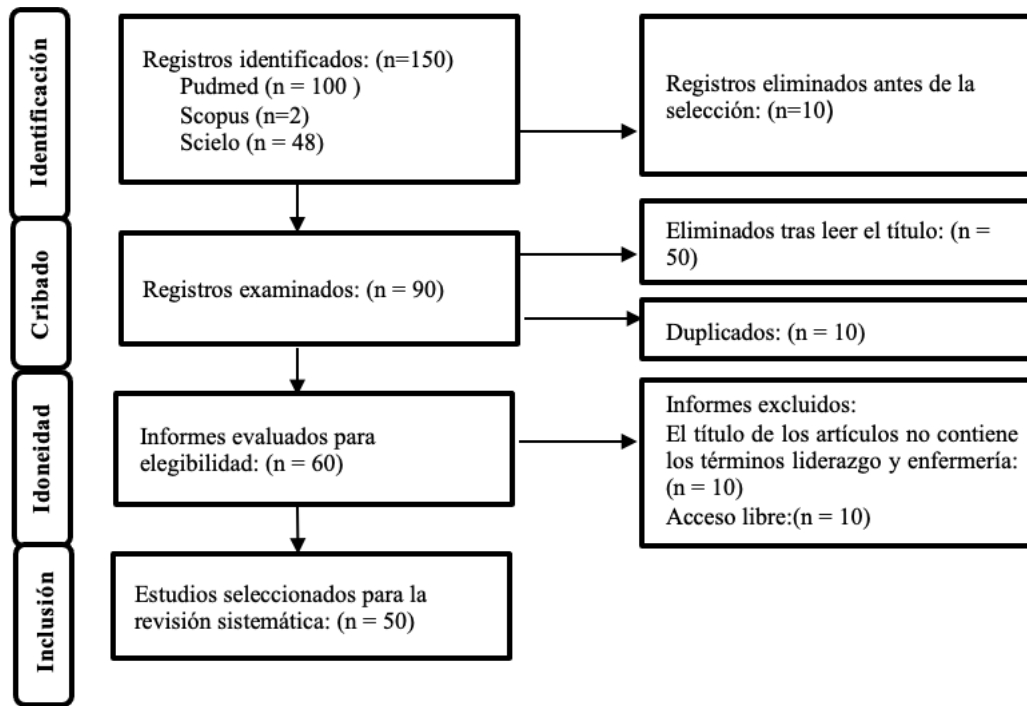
Identificación

Registros identificados: (n=150)
Pudmed (n = 100 )
Scopus (n=2)
Scielo (n = 48)

Registros eliminados antes de la selección: (n=10)

Cribado

Registros examinados: (n = 90)

Eliminados tras leer el título: (n = 50)

Duplicados: (n = 10)

Idoneidad

Informes evaluados para elegibilidad: (n = 60)

Informes excluidos:
El título de los artículos no contiene los términos liderazgo y enfermería: (n = 10)
Acceso libre:(n = 10)

Inclusión

Estudios seleccionados para la revisión sistemática: (n = 50)